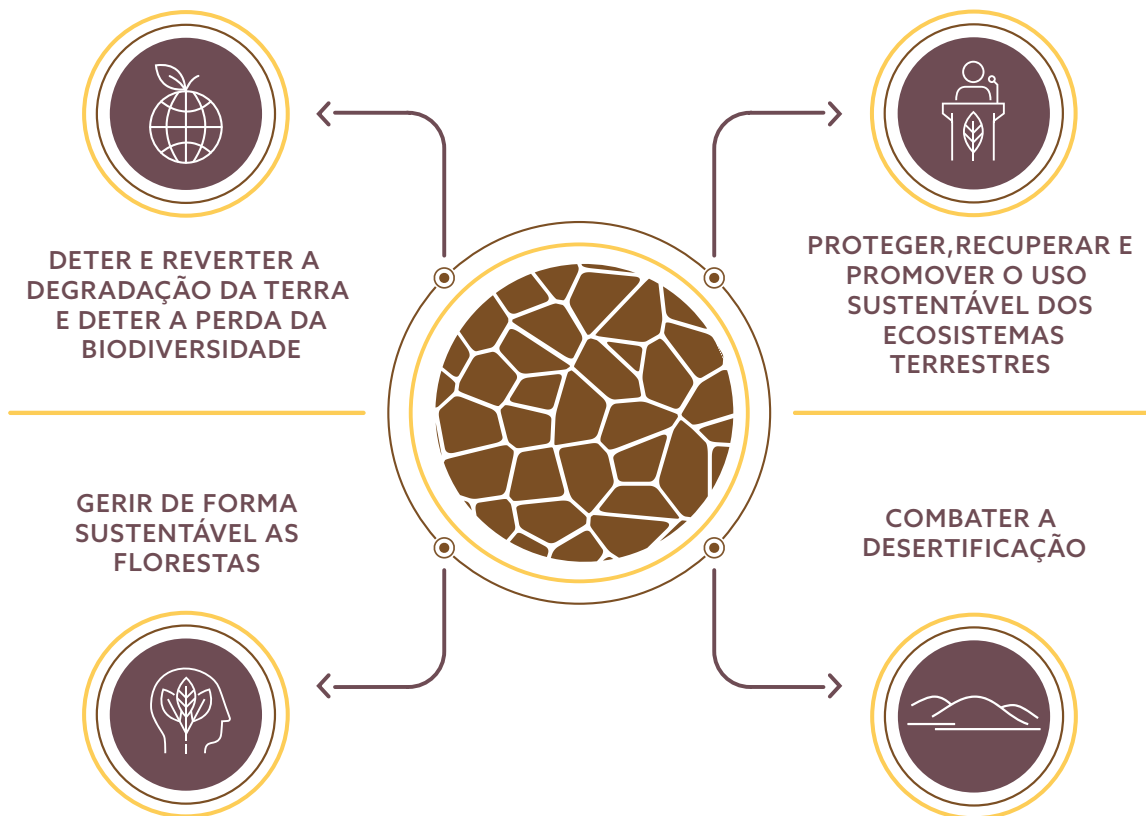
DETER E REVERTER A DEGRADAÇÃO DA TERRA E DETER A PERDA DA BIODIVERSIDADE

PROTEGER,RECUPERAR E PROMOVER O USO SUSTENTÁVEL DOS ECOSISTEMAS TERRESTRES

GERIR DE FORMA SUSTENTÁVEL AS FLORESTAS

COMBATER A DESERTIFICAÇÃO